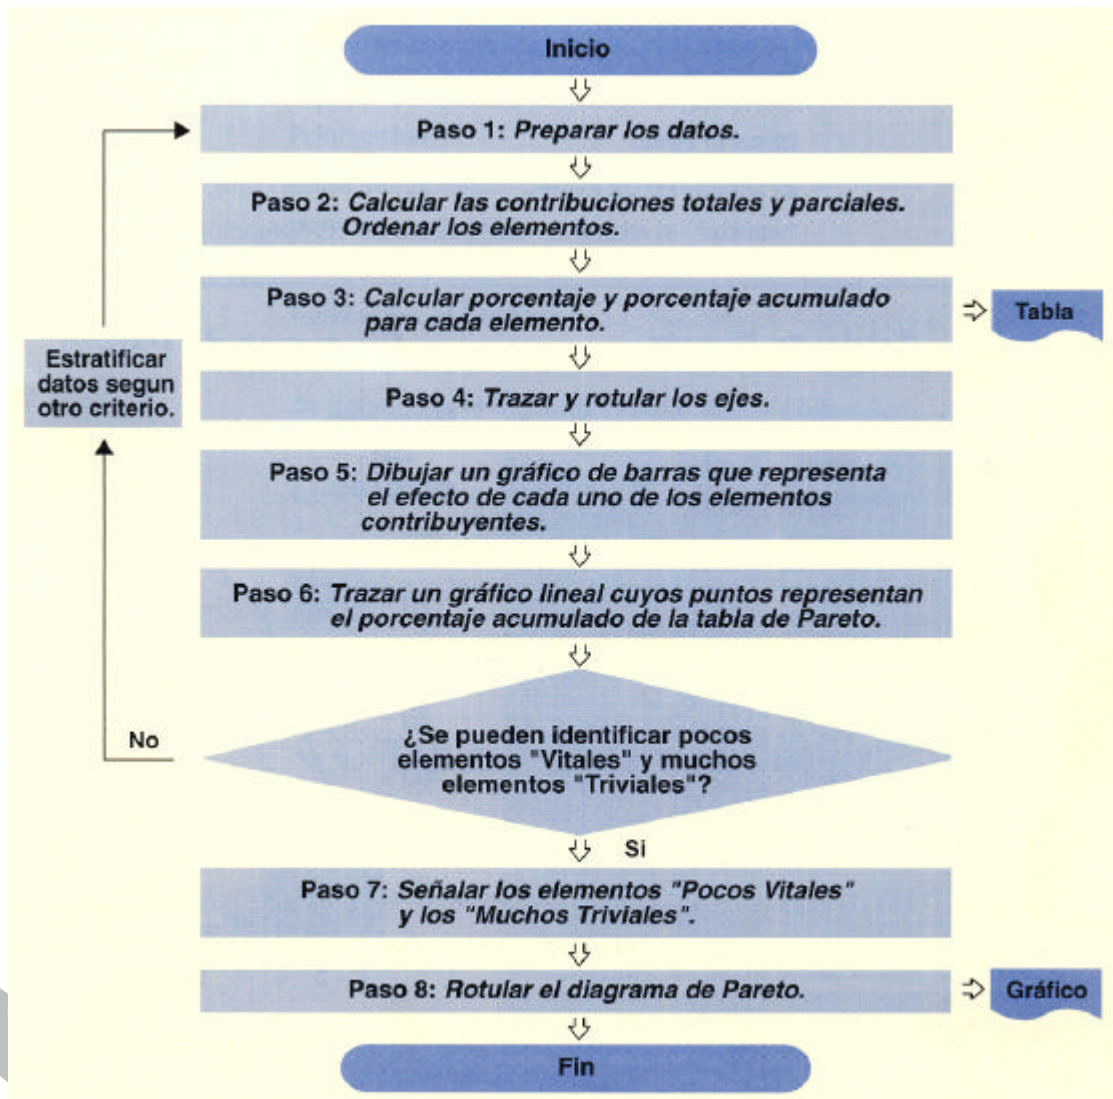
Inicio

Paso 1: Preparar los datos.

Paso 2: Calcular las contribuciones totales y parciales. Ordenar los elementos.

Paso 3: Calcular porcentaje y porcentaje acumulado para cada elemento.

Tabla

Estratificar datos segun otro criterio.

Paso 4: Trazar y rotular los ejes.

Paso 5: Dibujar un gráfico de barras que representa el efecto de cada uno de los elementos contribuyentes.

Paso 6: Trazar un gráfico lineal cuyos puntos representan el porcentaje acumulado de la tabla de Pareto.

No

¿Se pueden identificar pocos elementos "Vitales" y muchos elementos "Triviales"?

Si

Paso 7: Señalar los elementos "Pocos Vitales" y los "Muchos Triviales".

Paso 8: Rotular el diagrama de Pareto.

Gráfico

Fin